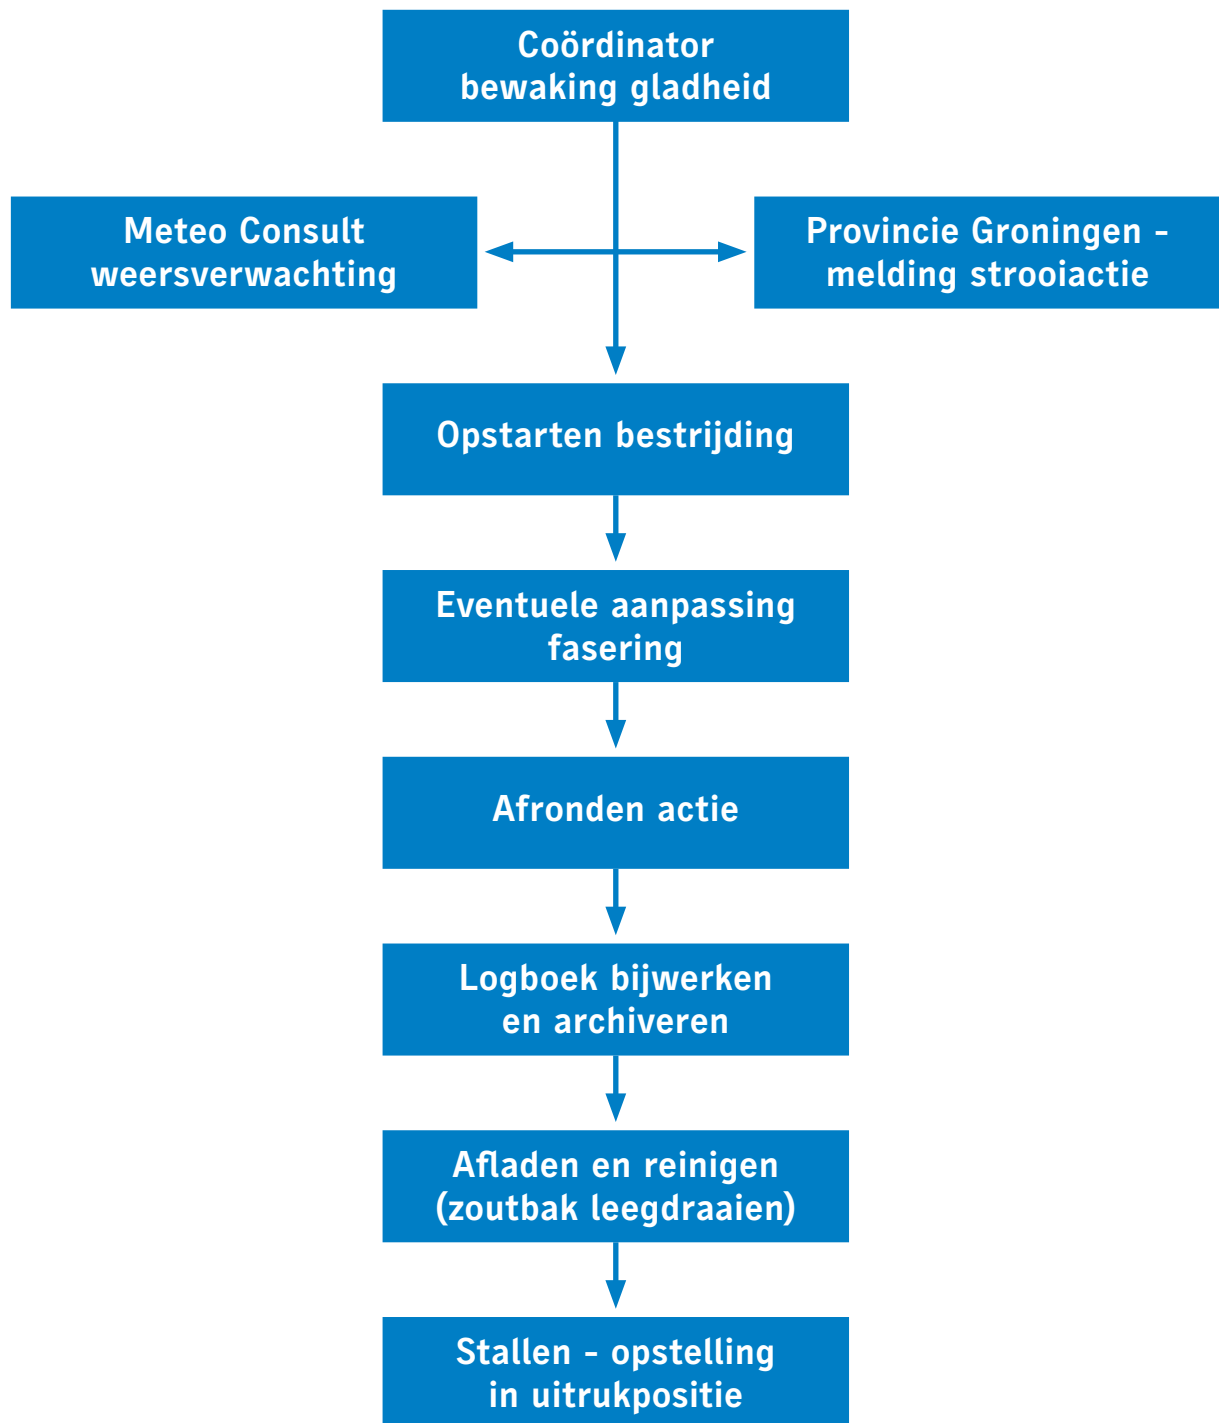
Coördinator bewaking gladheid

Meteo Consult weersverwachting

Provincie Groningen - melding strooiactie

Opstarten bestrijding

Eventuele aanpassing fasering

Afronden actie

Logboek bijwerken en archiveren

Afladen en reinigen (zoutbak leegdraaien)

Stallen - opstelling in uitrukpositie